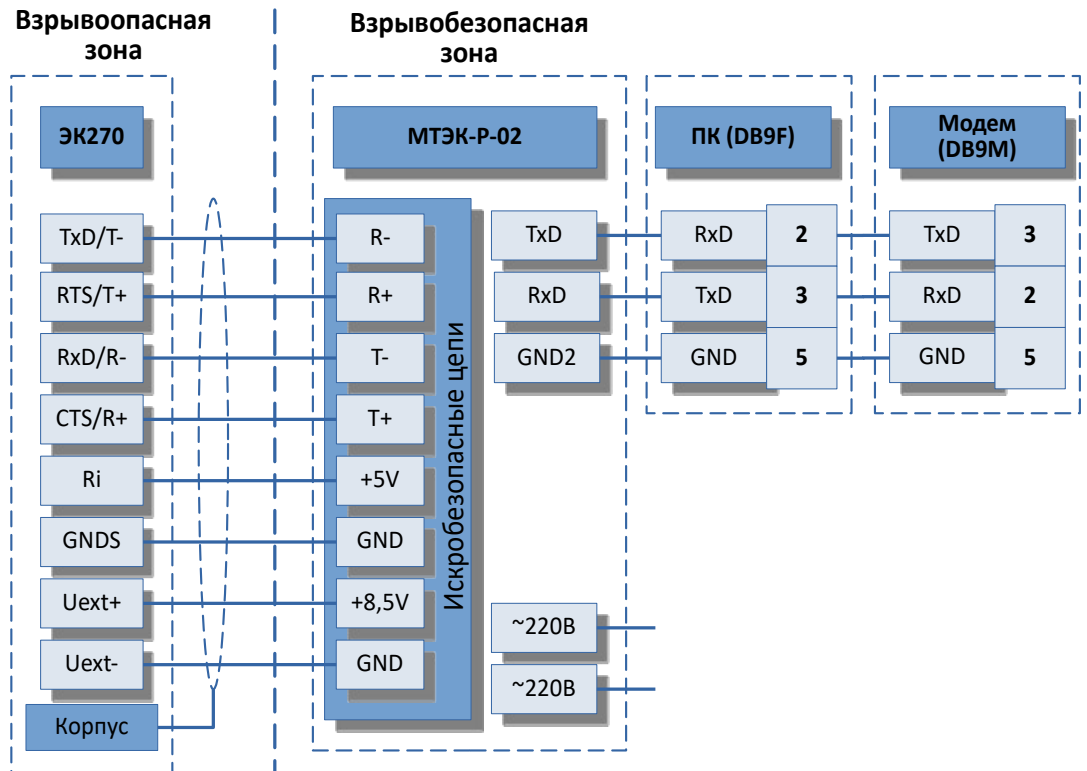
Взрывоопасная зона

Взрывобезопасная зона

ЭК270

TxD/T-
RTS/T+
RxD/R-
CTS/R+
Ri
GNDS
Uext+
Uext-
Корпус

МТЭК-Р-02

Искробезопасные цепи

R-
R+
T-
T+
+5V
GND
+8,5V
GND

TxD
RxD
GND2

~220В
~220В

ПК (DB9F)

RxD 2
TxD 3
GND 5

Модем (DB9M)

TxD 3
RxD 2
GND 5